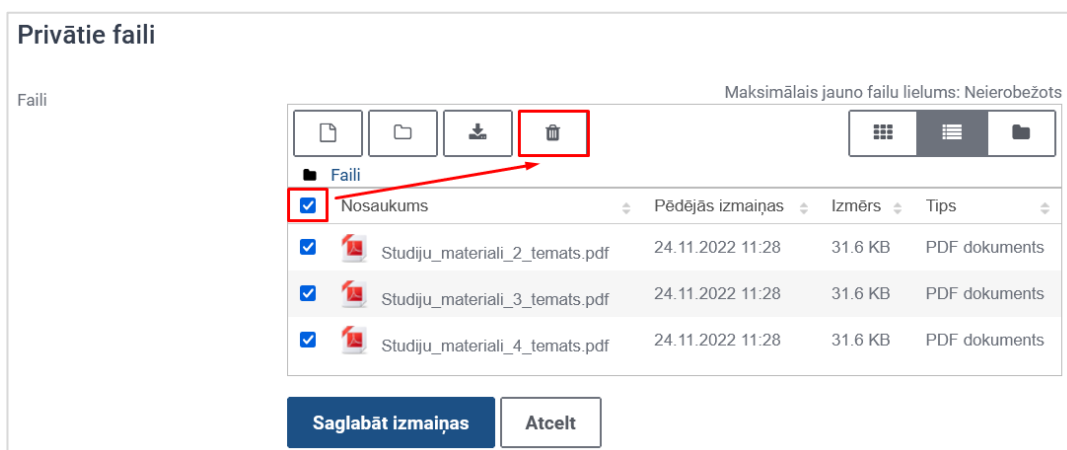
Privātie faili

Faili

Maksimālais jauno failu lielums: Neierobežots

Faili

| | Nosaukums | Pēdējās izmaiņas | Izmērs | Tips |
|---|---|---|---|---|
| | Studiju_materiali_2_temats.pdf | 24.11.2022 11:28 | 31.6 KB | PDF dokuments |
| | Studiju_materiali_3_temats.pdf | 24.11.2022 11:28 | 31.6 KB | PDF dokuments |
| | Studiju_materiali_4_temats.pdf | 24.11.2022 11:28 | 31.6 KB | PDF dokuments |

Saglabāt izmaiņas

Atcelt